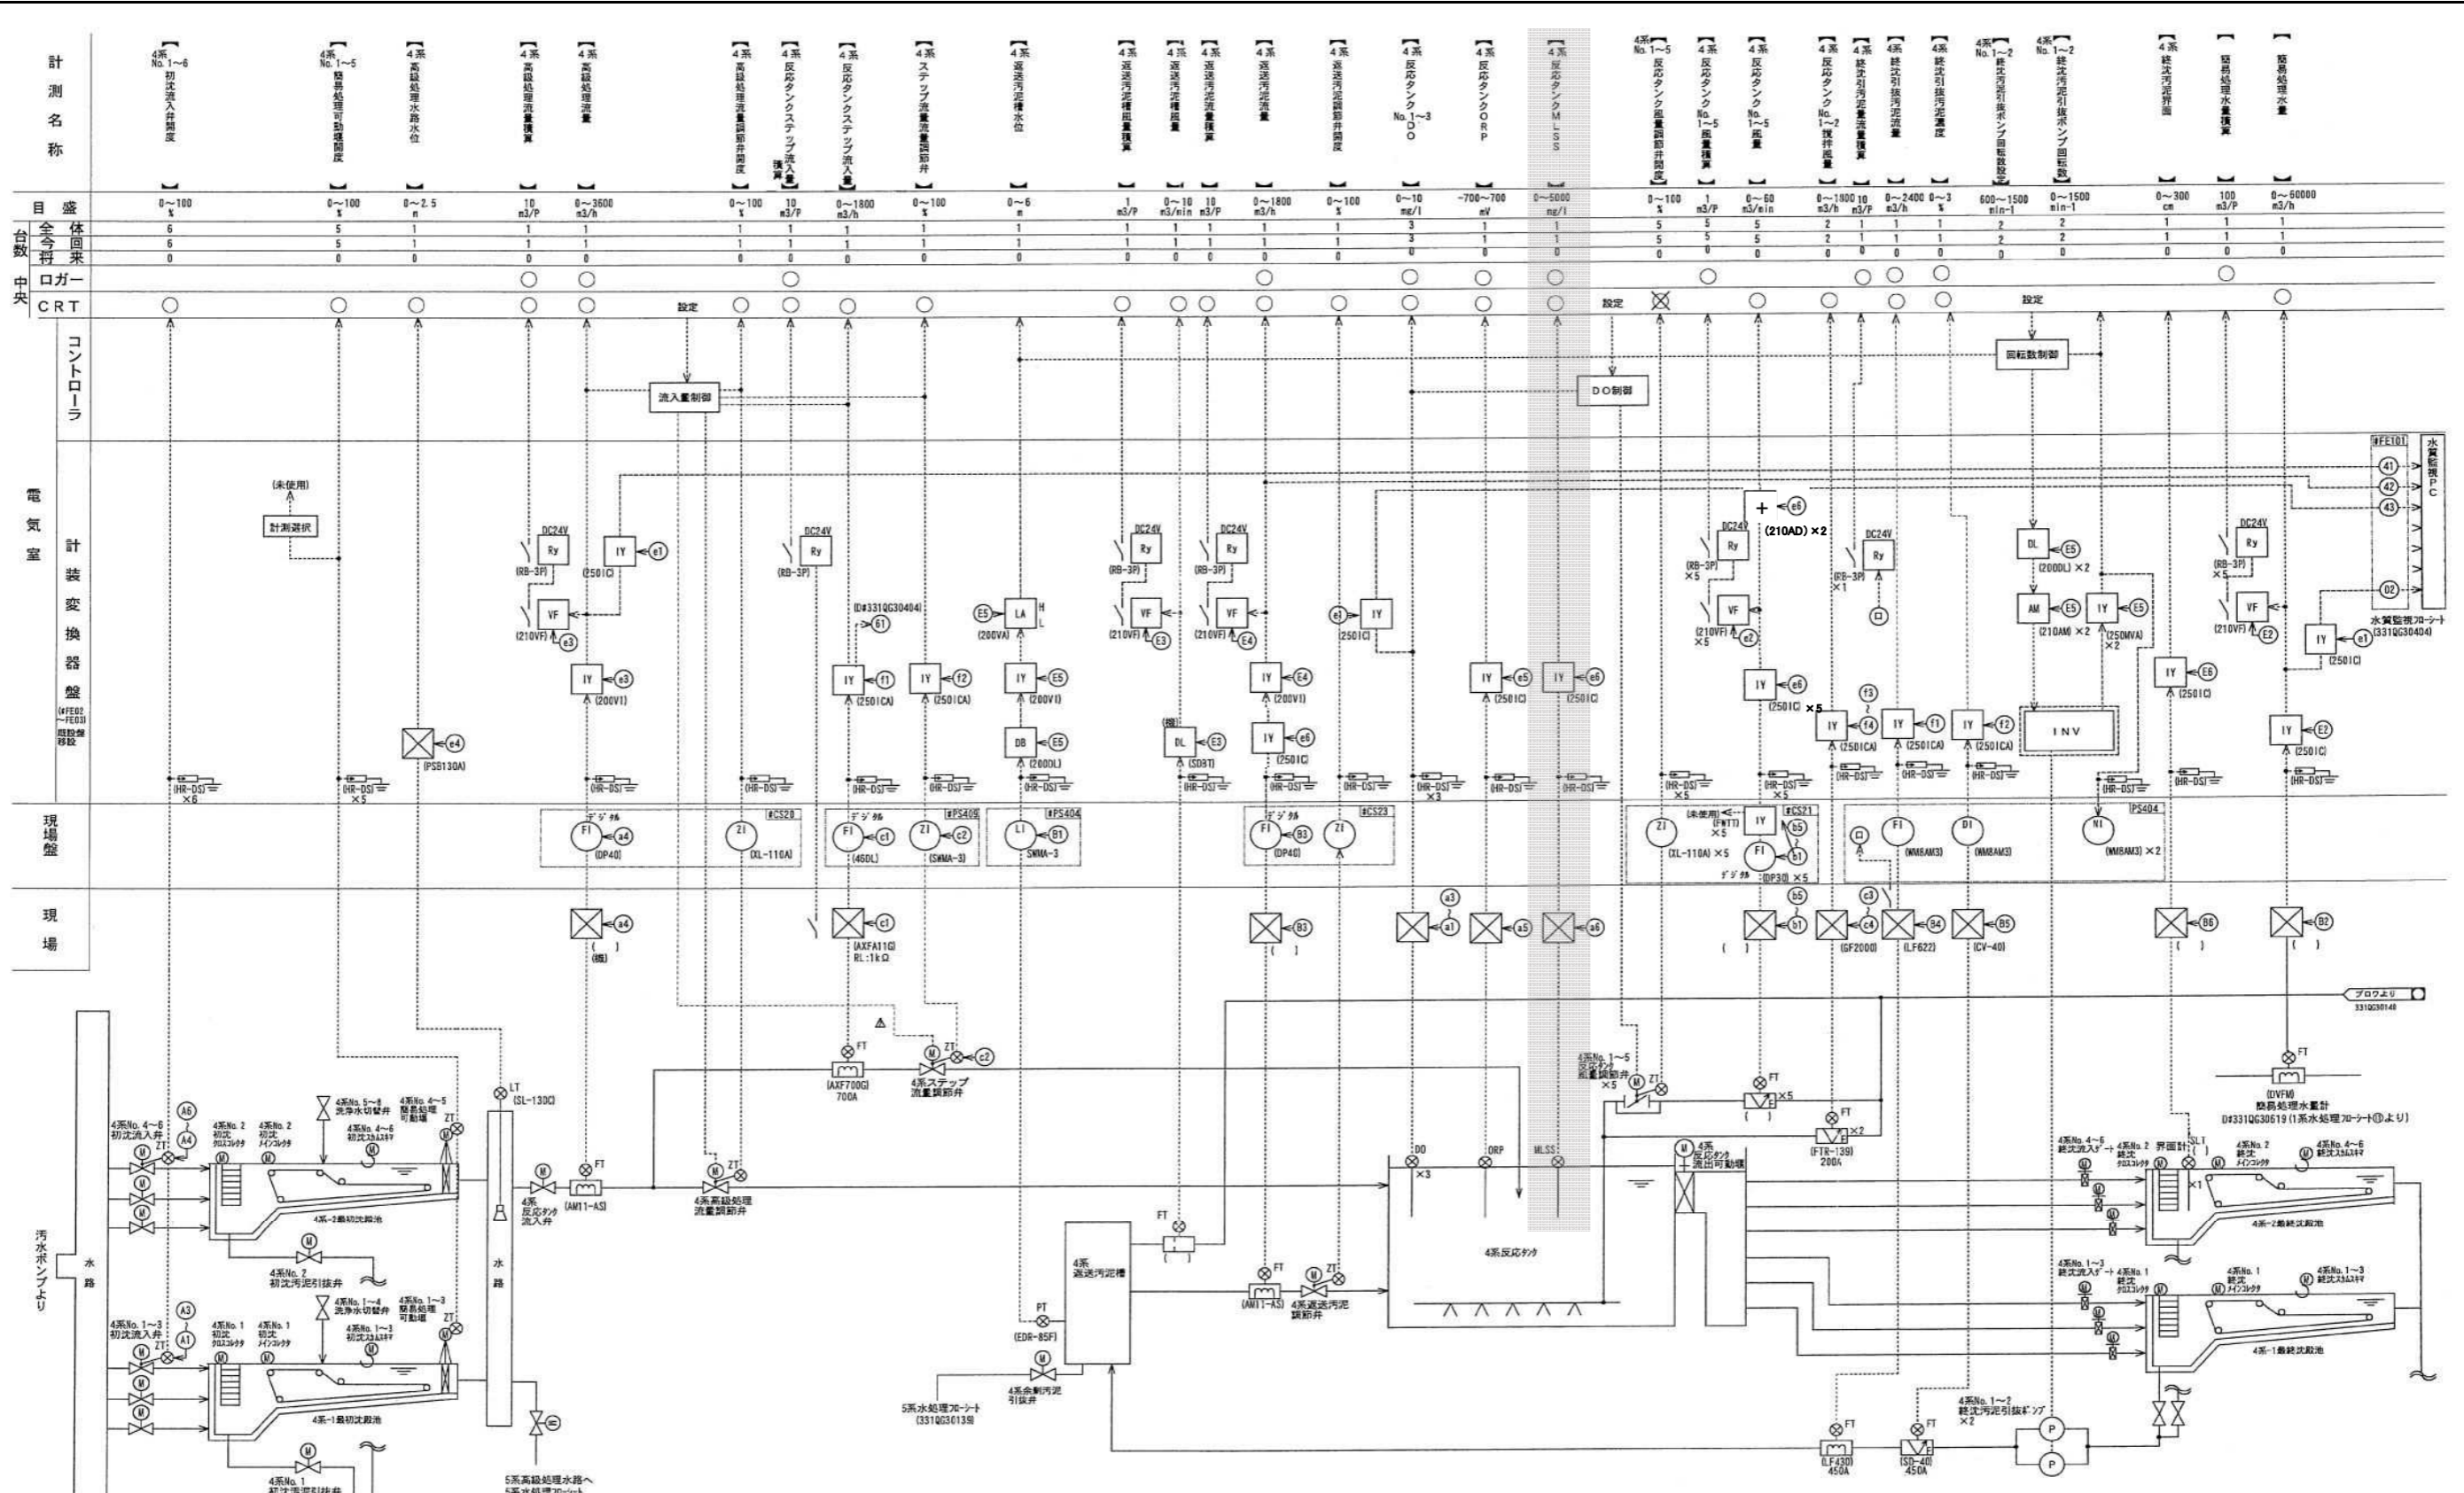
計測名称

【4系 No. 1~6 初沈流入弁開度】
【4系 No. 1~5 簡易処理可動堰開度】
【4系 高級処理水路水位】
【4系 高級処理流量積算】
【4系 高級処理流量】
【4系 高級処理流量調節弁開度】
【4系 反応タンクステップ流入量積算】
【4系 反応タンクステップ流入量】
【4系 ステップ流量流量調節弁】
【4系 返送汚泥槽水位】
【4系 返送汚泥種風量積算】
【4系 返送汚泥種風量】
【4系 返送汚泥流量積算】
【4系 返送汚泥流量】
【4系 返送汚泥調節弁開度】
【4系 反応タンク No. 1~3 DO】
【4系 反応タンクORP】
【4系 反応タンクMLSS】
【4系 No. 1~5 反応タンク風量調節弁開度】
【4系 反応タンク No. 1~5 風量積算】
【4系 反応タンク No. 1~5 風量】
【4系 反応タンク No. 1~2 撹拌風量】
【4系 終沈引汚泥量積算】
【4系 終沈引抜汚泥流量】
【4系 終沈引抜汚泥濃度】
【4系 No. 1~2 終沈汚泥引抜ポンプ回転数設定】
【4系 No. 1~2 終沈汚泥引抜ポンプ回転数】
【4系 終沈汚泥界面】
【簡易処理水量積算】
【簡易処理水量】

目盛
| 0~100 % | 0~100 % | 0~2.5 m | 10 m3/P | 0~3600 m3/h | 0~100 % | 10 m3/P | 0~1800 m3/h | 0~100 % | 0~6 m | 1 m3/P | 0~10 m3/min | 10 m3/P | 0~1800 m3/h | 0~100 % | 0~10 mg/l | -700~700 mV | 0~5000 mg/l | 0~100 % | 1 m3/P | 0~60 m3/min | 0~1800 m3/h | 10 m3/P | 0~2400 m3/h | 0~3 % | 600~1500 min-1 | 0~1500 min-1 | 0~300 cm | 100 m3/P | 0~60000 m3/h |

台数 全体 今回 将来
中央 ロガー CRT

設定 設定 設定

コントローラ
流入量制御
DO制御
回転数制御

電気室 計装変換器盤 (#FE02~FE03) 既設盤移設

(未使用)
計測選択
DC24V Ry (RB-3P) VF (210VF) IY (250IC) (200VI)
D#331QG30404
(250ICA)
LA H L (200VA)
DB (200DL)
DL (SD3T)
(210AD) ×2
(200DL) ×2
AM (210AM) ×2
(250MVA) ×2
INV
#FE101
水質監視PC
水質監視フローシート (331QG30404)
(PSB130A)
(HR-DS) ×6 ×5 ×3

現場盤
#CS20 #PS409 #PS404 #CS23 #CS21 PS404
デジタル FI (DP40) ZI (XL-110A) (46DL) (SWMA-3) LI SWMA-3
(未使用) (FWT7) ×5
(XL-110A) ×5 デジタル (DP30) ×5
(WM8AM3) (WM8AM3) NI (WM8AM3) ×2

現場
(AXFA11G) RL:1kΩ (GF2000) (LF622) (CV-40)

ブロワより 331QG30140

汚水ポンプより
水路
4系No. 4~6 初沈流入弁
4系No. 2 初沈 クロスコレクタ
4系No. 2 初沈 メインコレクタ
4系No. 5~6 洗浄水切替弁
4系No. 4~6 初沈スカムスキマ
4系No. 4~5 簡易処理可動堰
4系-2最初沈殿池
4系No. 2 初沈汚泥引抜弁
4系No. 1~3 初沈流入弁
4系No. 1 初沈 クロスコレクタ
4系No. 1 初沈 メインコレクタ
4系No. 1~4 洗浄水切替弁
4系No. 1~3 初沈スカムスキマ
4系No. 1~3 簡易処理可動堰
4系-1最初沈殿池
4系No. 1 初沈汚泥引抜弁
LT (SL-130C)
水路
4系 反応タンク流入弁
(AM11-AS)
4系高級処理流量調節弁
5系高級処理水路へ 5系水処理フローシート
(AXF700G) 700A
4系ステップ流量調節弁
4系 返送汚泥槽
PT (EDR-85F)
4系余剰汚泥引抜弁
5系水処理フローシート (331QG30139)
(AM11-AS)
4系返送汚泥調節弁
DO ×3 ORP MLSS
4系反応タンク
4系No. 1~5 反応タンク風量調節弁 ×5
4系 反応タンク流出可動堰
(FTR-139) 200A ×2
(LF430) 450A
(SD-40) 450A
4系No. 1~2 終沈汚泥引抜ポンプ ×2
(DVFM) 簡易処理水量計 D#331QG30619 (1系水処理フローシート⑪より)
4系No. 4~6 終沈流入ゲート
4系No. 2 終沈 クロスコレクタ
界面計 SLT
4系No. 2 終沈 メインコレクタ
4系No. 4~6 終沈スカムスキマ
4系-2最終沈殿池
4系No. 1~3 終沈流入ゲート
4系No. 1 終沈 クロスコレクタ
4系No. 1 終沈 メインコレクタ
4系No. 1~3 終沈スカムスキマ
4系-1最終沈殿池